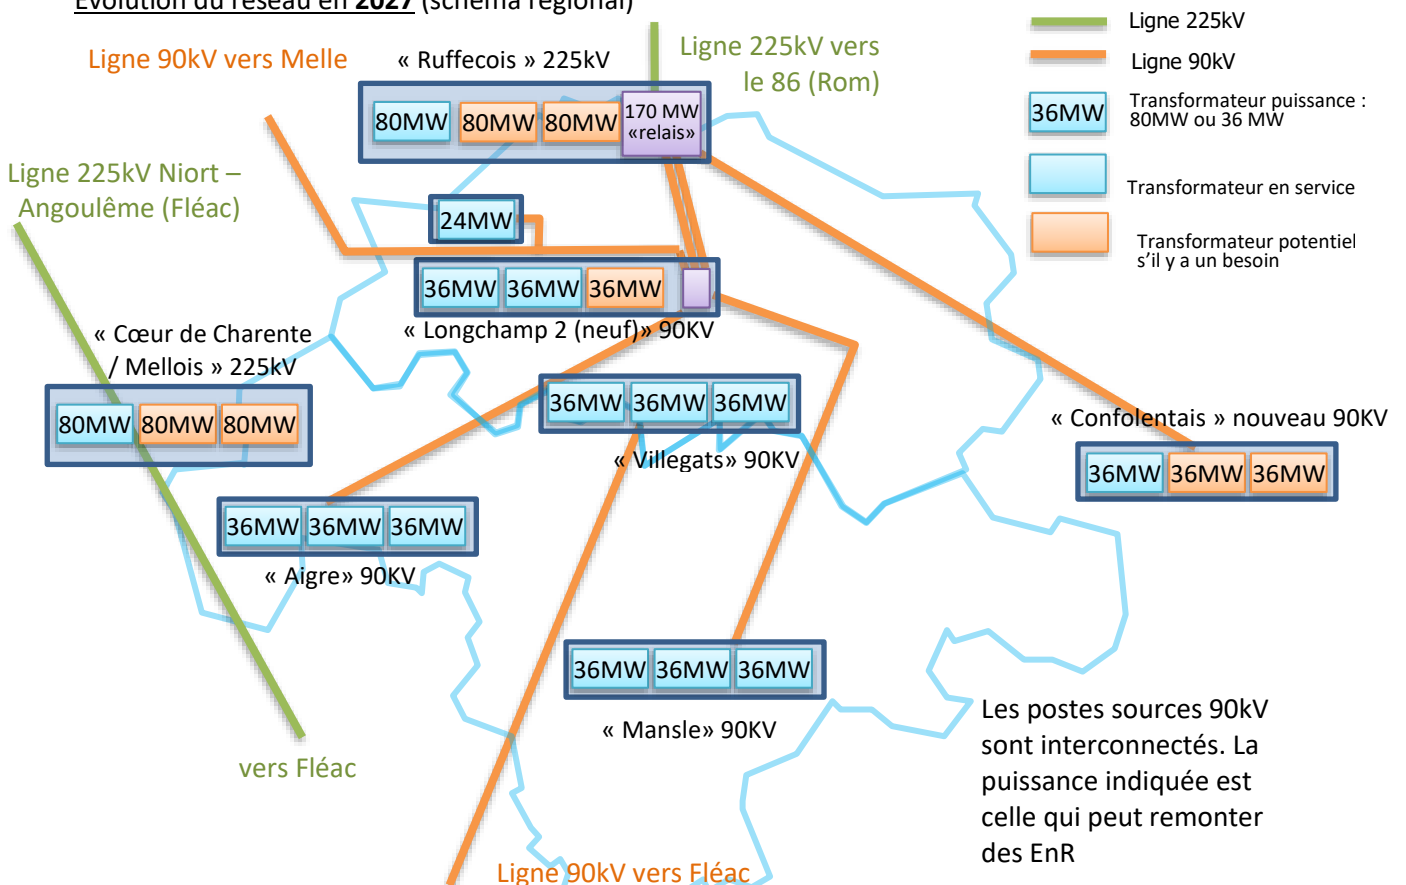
Evolution du réseau en 2027 (schéma régional)

Ligne 225kV
Ligne 90kV
36MW Transformateur puissance : 80MW ou 36 MW
Transformateur en service
Transformateur potentiel s'il y a un besoin

Ligne 90kV vers Melle

« Ruffecois » 225kV

Ligne 225kV vers le 86 (Rom)

80MW 80MW 80MW 170 MW «relais»

Ligne 225kV Niort – Angoulême (Fléac)

24MW

36MW 36MW 36MW

« Longchamp 2 (neuf)» 90KV

« Cœur de Charente / Mellois » 225kV

80MW 80MW 80MW

36MW 36MW 36MW

« Villegats» 90KV

« Confolentais » nouveau 90KV

36MW 36MW 36MW

36MW 36MW 36MW

« Aigre» 90KV

36MW 36MW 36MW

« Mansle» 90KV

vers Fléac

Les postes sources 90kV sont interconnectés. La puissance indiquée est celle qui peut remonter des EnR

Ligne 90kV vers Fléac